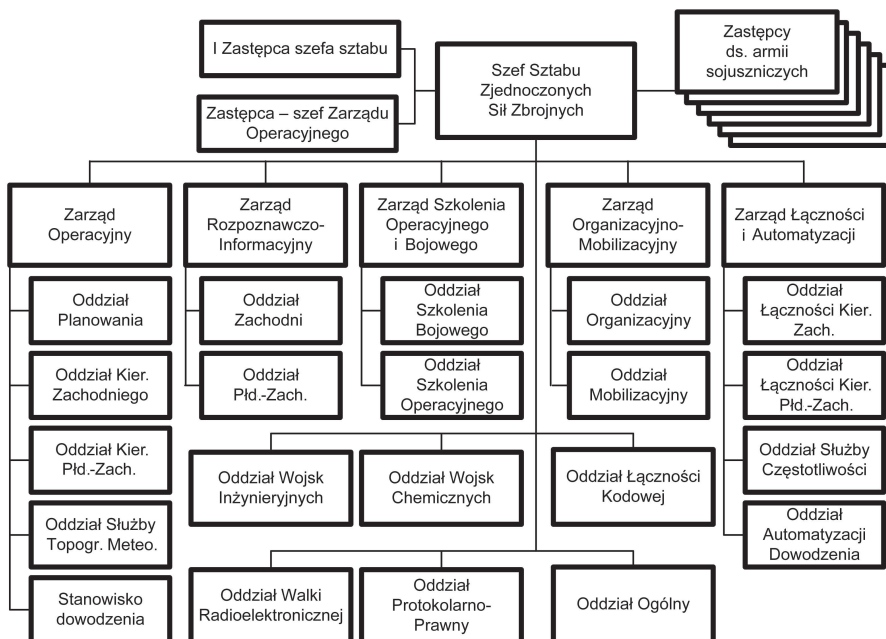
I Zastępca szefa sztabu

Zastępca – szef Zarządu Operacyjnego

Szef Sztabu Zjednoczonych Sił Zbrojnych

Zastępcy ds. armii sojuszniczych

Zarząd Operacyjny

Oddział Planowania

Oddział Kier. Zachodniego

Oddział Kier. Płd.-Zach.

Oddział Służby Topogr. Meteo.

Stanowisko dowodzenia

Zarząd Rozpoznawczo-Informacyjny

Oddział Zachodni

Oddział Płd.-Zach.

Zarząd Szkolenia Operacyjnego i Bojowego

Oddział Szkolenia Bojowego

Oddział Szkolenia Operacyjnego

Zarząd Organizacyjno-Mobilizacyjny

Oddział Organizacyjny

Oddział Mobilizacyjny

Zarząd Łączności i Automatyzacji

Oddział Łączności Kier. Zach.

Oddział Łączności Kier. Płd.-Zach.

Oddział Służby Częstotliwości

Oddział Automatyzacji Dowodzenia

Oddział Wojsk Inżynieryjnych

Oddział Wojsk Chemicznych

Oddział Łączności Kodowej

Oddział Walki Radioelektronicznej

Oddział Protokolarno-Prawny

Oddział Ogólny